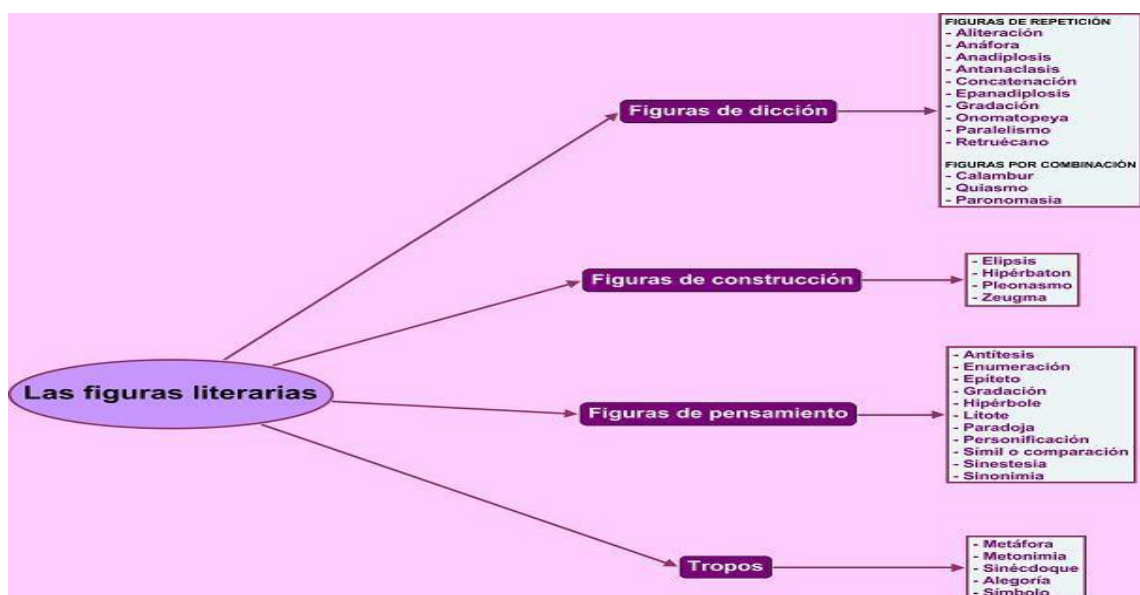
Las figuras literarias

Figuras de dicción

FIGURAS DE REPETICIÓN
- Aliteración
- Anáfora
- Anadiplosis
- Antanaclasis
- Concatenación
- Epanadiplosis
- Gradación
- Onomatopeya
- Paralelismo
- Retruécano

FIGURAS POR COMBINACIÓN
- Calambur
- Quiasmo
- Paronomasia

Figuras de construcción

- Elipsis
- Hipérbaton
- Pleonasmo
- Zeugma

Figuras de pensamiento

- Antítesis
- Enumeración
- Epíteto
- Gradación
- Hipérbole
- Litote
- Paradoja
- Personificación
- Símil o comparación
- Sinestesia
- Sinonimia

Tropos

- Metáfora
- Metonimia
- Sinécdoque
- Alegoría
- Símbolo